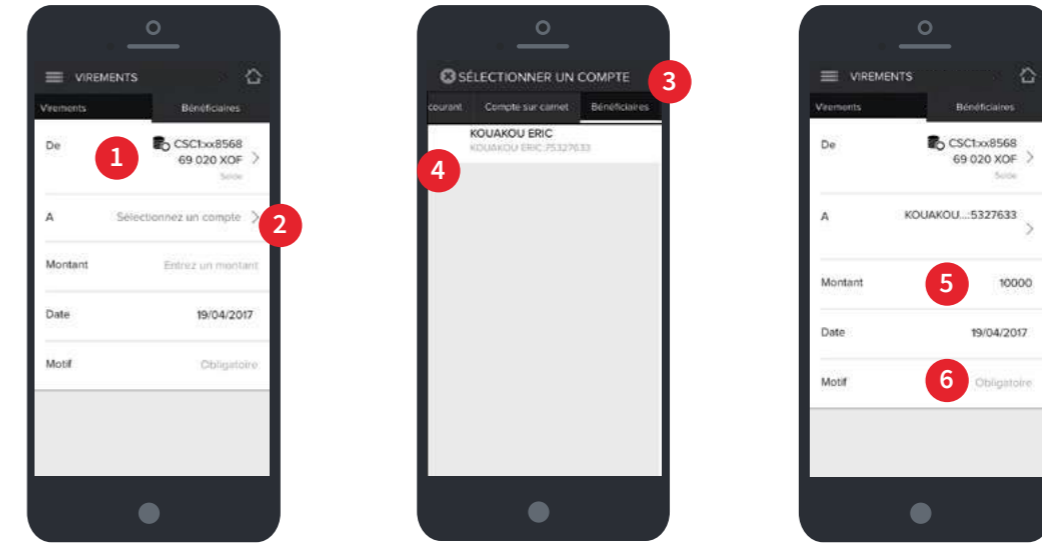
VIREMENTS

Virements | Bénéficiaires

De 1 CSC1:xx8568 69 020 XOF Solde

A Sélectionnez un compte 2

Montant Entrez un montant

Date 19/04/2017

Motif Obligatoire

SÉLECTIONNER UN COMPTE 3

courant | Compte sur carnet | Bénéficiaires

4 KOUAKOU ERIC
KOUAKOU ERIC:75327633

VIREMENTS

Virements | Bénéficiaires

De CSC1:xx8568 69 020 XOF Solde

A KOUAKOU...:5327633

Montant 5 10000

Date 19/04/2017

Motif 6 Obligatoire